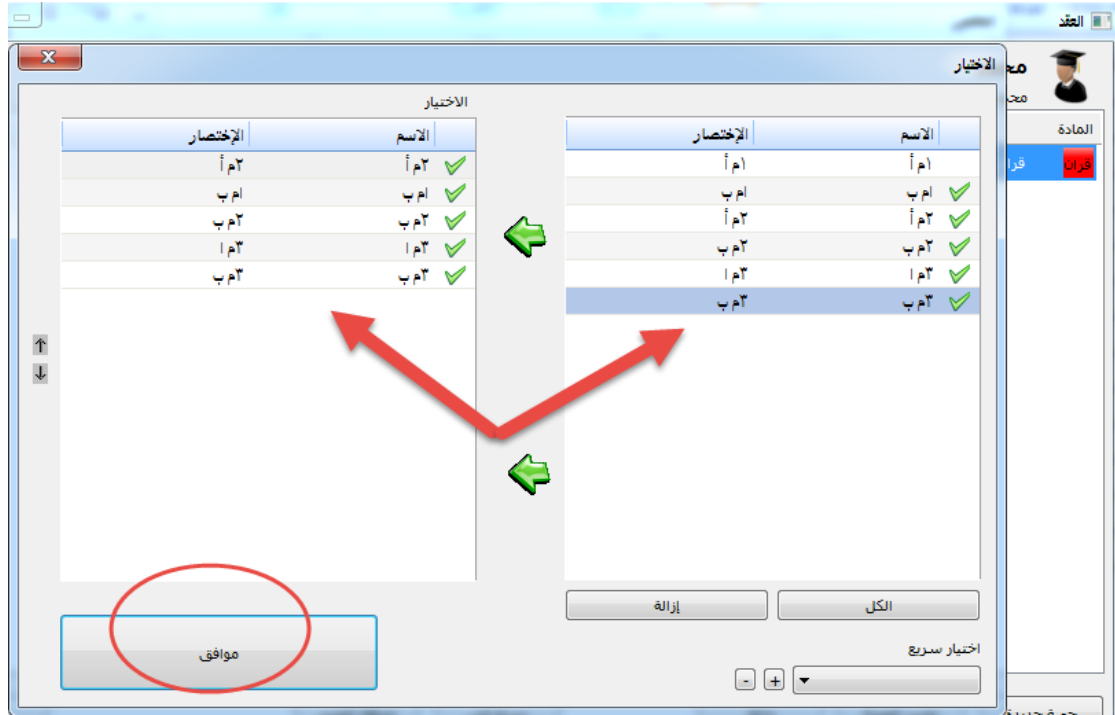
العقد
الاختيار
مح
محـ
المادة
قران

الاختيار

| الاسم | الإختصار |
|---|---|
| ١م أ | ١م أ |
| ام ب | ام ب |
| ٢م أ | ٢م أ |
| ٢م ب | ٢م ب |
| ٣م ا | ٣م ا |
| ٣م ب | ٣م ب |

| الاسم | الإختصار |
|---|---|
| ٢م أ | ٢م أ |
| ام ب | ام ب |
| ٢م ب | ٢م ب |
| ٣م ا | ٣م ا |
| ٣م ب | ٣م ب |

الكل
إزالة
اختيار سريع
+
-
موافق